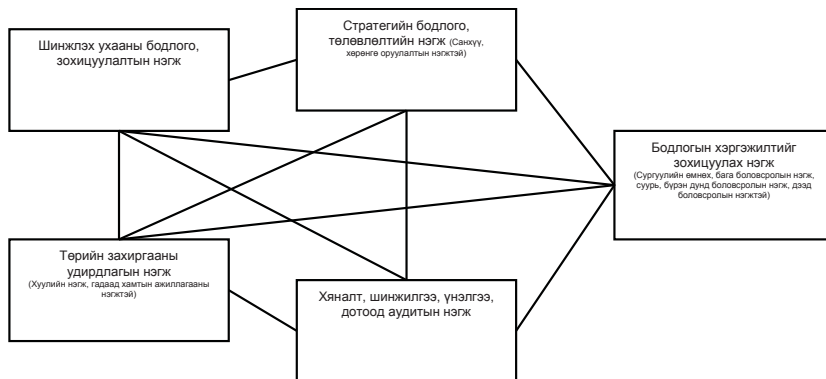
Шинжлэх ухааны бодлого, зохицуулалтын нэгж

Стратегийн бодлого, төлөвлөлтийн нэгж (Санхүү, хөрөнгө оруулалтын нэгжтэй)

Бодлогын хэрэгжилтийг зохицуулах нэгж
(Сургуулийн өмнөх, бага боловсролын нэгж, суурь, бүрэн дунд боловсролын нэгж, дээд боловсролын нэгжтэй)

Төрийн захиргааны удирдлагын нэгж
(Хуулийн нэгж, гадаад хамтын ажиллагааны нэгжтэй)

Хяналт, шинжилгээ, үнэлгээ, дотоод аудитын нэгж